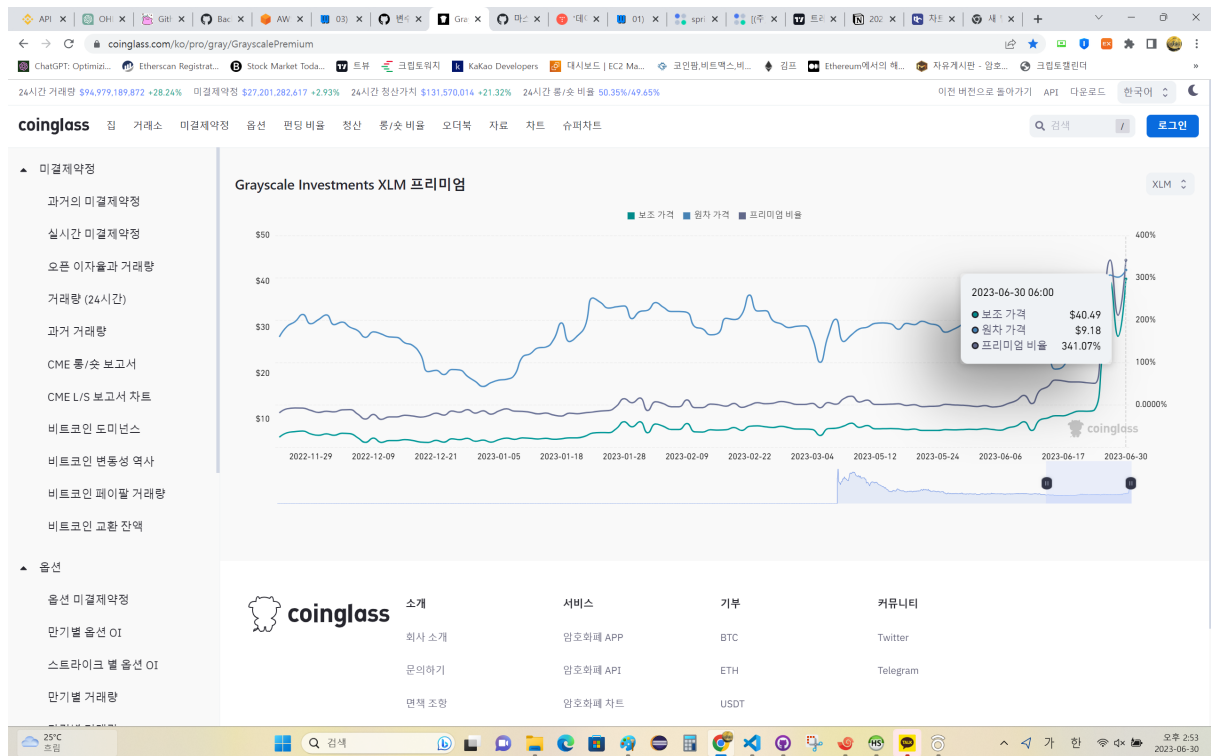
API | OH | Git | Bac | AW | 03) | 변 | Gra | 마 | 데 | 01) | spri | [주 | 트 | 202 | 차트 | 새

coinglass.com/ko/pro/gray/GrayscalePremium

ChatGPT: Optimizi... | Etherscan Registrat... | Stock Market Toda... | 트뷰 | 크립토워치 | KaKao Developers | 대시보드 | EC2 Ma... | 코인팜,비트맥스,비... | 김프 | Ethereum에서의 해... | 자유게시판 - 암호... | 크립토캘린더

24시간 거래량 $94,979,189,872 +28.24% 미결제약정 $27,201,282,617 +2.93% 24시간 청산가치 $131,570,014 +21.32% 24시간 롱/숏 비율 50.35%/49.65%

이전 버전으로 돌아가기 API 다운로드 한국어

coinglass 집 거래소 미결제약정 옵션 펀딩 비율 청산 롱/숏 비율 오더북 자료 차트 슈퍼차트

검색 / 로그인

미결제약정
과거의 미결제약정
실시간 미결제약정
오픈 이자율과 거래량
거래량 (24시간)
과거 거래량
CME 롱/숏 보고서
CME L/S 보고서 차트
비트코인 도미넌스
비트코인 변동성 역사
비트코인 페이팔 거래량
비트코인 교환 잔액

옵션
옵션 미결제약정
만기별 옵션 OI
스트라이크 별 옵션 OI
만기별 거래량

Grayscale Investments XLM 프리미엄

XLM

보조 가격 원자 가격 프리미엄 비율

$50 $40 $30 $20 $10

400% 300% 200% 100% 0.0000%

2023-06-30 06:00
보조 가격 $40.49
원자 가격 $9.18
프리미엄 비율 341.07%

coinglass

2022-11-29 2022-12-09 2022-12-21 2023-01-05 2023-01-18 2023-01-28 2023-02-09 2023-02-22 2023-03-04 2023-05-12 2023-05-24 2023-06-06 2023-06-17 2023-06-30

coinglass

소개
회사 소개
문의하기
면책 조항

서비스
암호화폐 APP
암호화폐 API
암호화폐 차트

기부
BTC
ETH
USDT

커뮤니티
Twitter
Telegram

25°C 흐림 검색 가 한 오후 2:53 2023-06-30